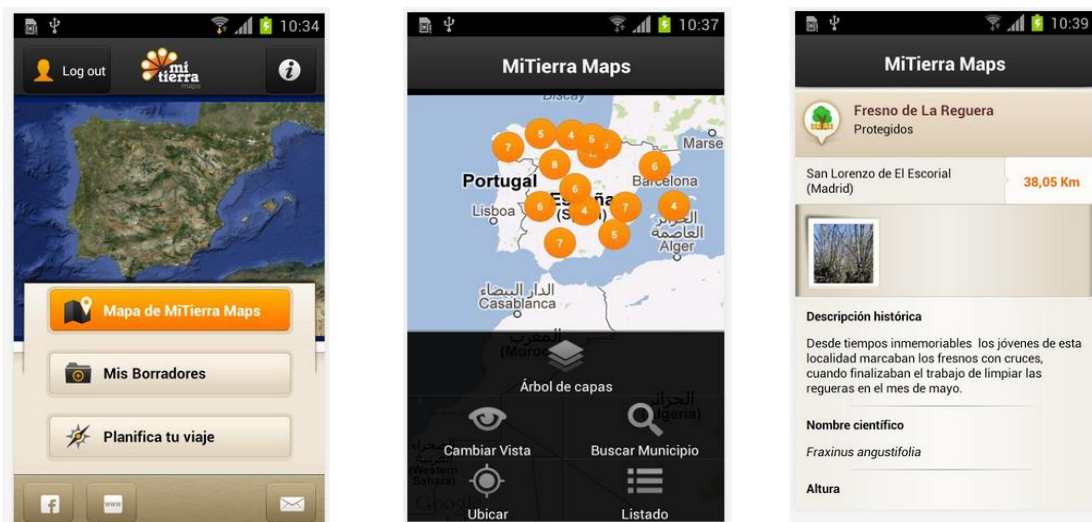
10:34

Log out

mi tierra maps

Mapa de MiTierra Maps

Mis Borradores

Planifica tu viaje

www

10:37

MiTierra Maps

Biscay

7 5 4 6 5 8 6 4 6 6 4 7 5 7

Marse

Portugal

España (Spain)

Barcelona

Lisboa

الجزائر العاصمة Alger

الدار البيضاء Casablanca

المغرب (Morocco)

Árbol de capas

Cambiar Vista

Buscar Municipio

الجزائر (Algeria)

الصحراء الغربية (Western Sahara)

Ubicar

Listado

Google

10:39

MiTierra Maps

Fresno de La Reguera

Protegidos

San Lorenzo de El Escorial (Madrid)

38,05 Km

Descripción histórica

Desde tiempos inmemoriables los jóvenes de esta localidad marcaban los fresnos con cruces, cuando finalizaban el trabajo de limpiar las regueras en el mes de mayo.

Nombre científico

Fraxinus angustifolia

Altura